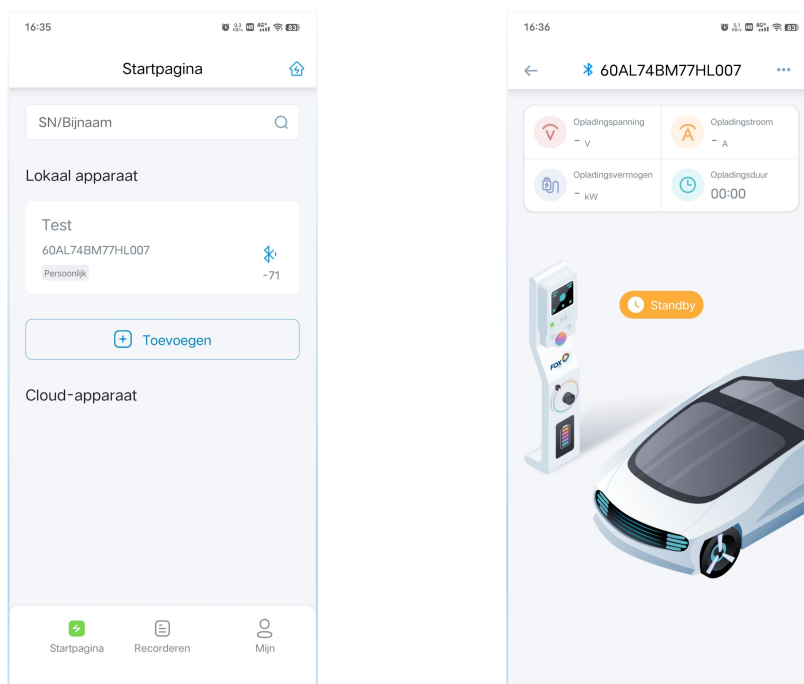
16:35

Startpagina

SN/Bijnaam

Lokaal apparaat

Test
60AL74BM77HL007
Persoonlijk
-71

Toevoegen

Cloud-apparaat

Startpagina
Recorderen
Mijn

16:36

60AL74BM77HL007

Opladingspanning
- V

Opladingstroom
- A

Opladingsvermogen
- kW

Opladingsduur
00:00

Standby

FOX